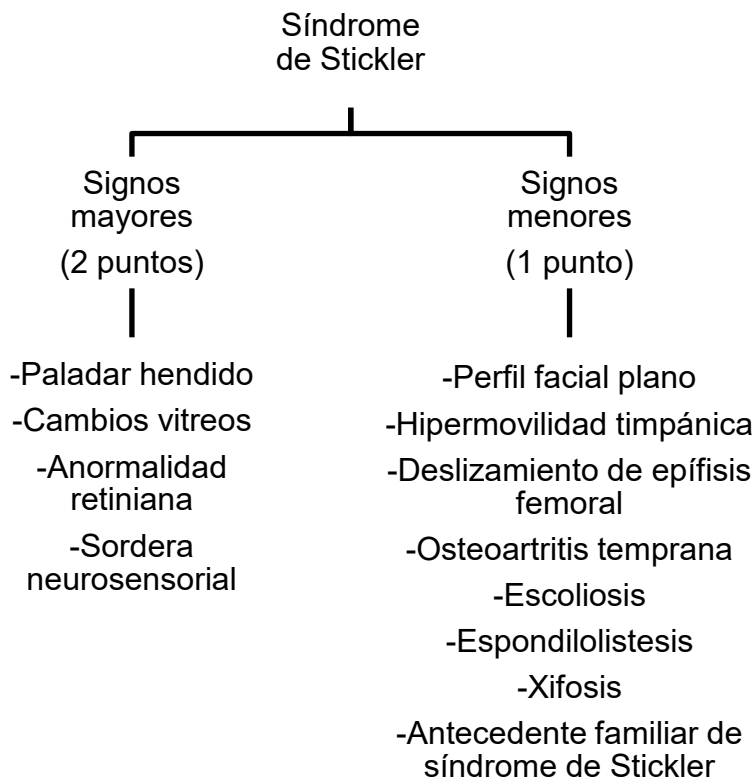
Síndrome de Stickler

Signos mayores
(2 puntos)

-Paladar hendido
-Cambios vitreos
-Anormalidad retiniana
-Sordera neurosensorial

Signos menores
(1 punto)

-Perfil facial plano
-Hipermovilidad timpánica
-Deslizamiento de epífisis femoral
-Osteoartritis temprana
-Escoliosis
-Espondilolistesis
-Xifosis
-Antecedente familiar de síndrome de Stickler